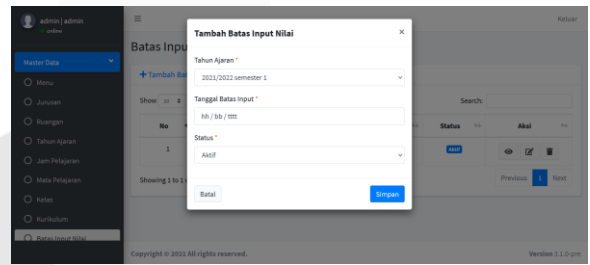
admin | admin
Online

Master Data
Menu
Jurusan
Ruangan
Tahun Ajaran
Jam Pelajaran
Mata Pelajaran
Kelas
Kurikulum
Batas Input Nilai

Keluar

Batas Inpu

+ Tambah Bat

Show 10

No

1

Showing 1 to 1

Search:

Status

Aksi

Aktif

Previous 1 Next

Tambah Batas Input Nilai ×

Tahun Ajaran *
2021/2022 semester 1

Tanggal Batas Input *
hh / bb / tttt

Status *
Aktif

Batal
Simpan

Copyright © 2021 All rights reserved.

Version 3.1.0-pre